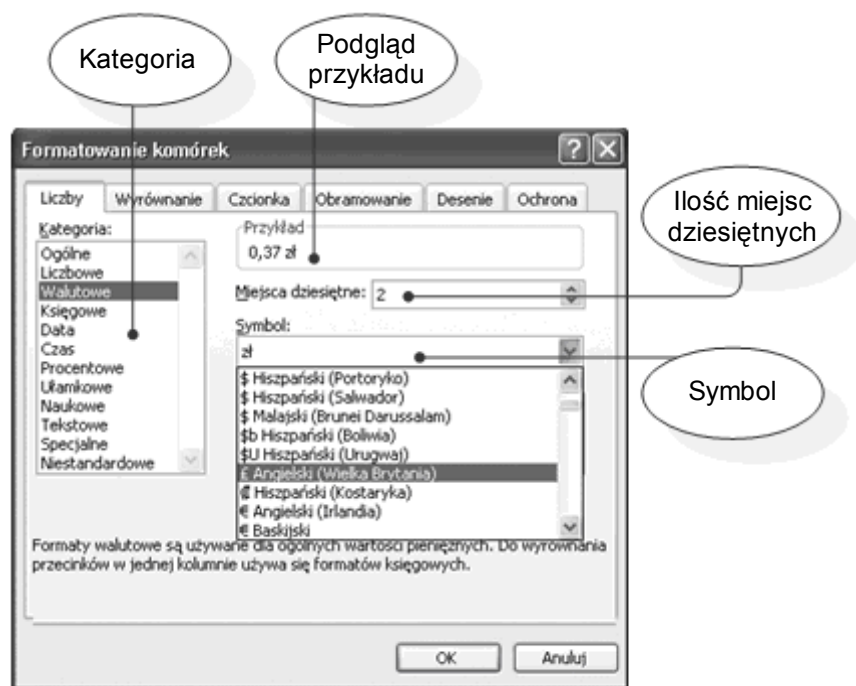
Kategoria

Podgląd przykładu

Formatowanie komórek

?

Liczby | Wyrównanie | Czcionka | Obramowanie | Desenie | Ochrona

Ilość miejsc dziesiętnych

Kategoria:
Ogólne
Liczbowe
Walutowe
Księgowe
Data
Czas
Procentowe
Ułamkowe
Naukowe
Tekstowe
Specjalne
Niestandardowe

Przykład
0,37 zł

Miejsca dziesiętne: 2

Symbol:
zł

$ Hiszpański (Portoryko)
$ Hiszpański (Salwador)
$ Malajski (Brunei Darussalam)
$b Hiszpański (Boliwia)
$U Hiszpański (Urugwaj)
£ Angielski (Wielka Brytania)
₡ Hiszpański (Kostaryka)
€ Angielski (Irlandia)
€ Baskijski

Symbol

Formaty walutowe są używane dla ogólnych wartości pieniężnych. Do wyrównania przecinków w jednej kolumnie używa się formatów księgowych.

OK

Anuluj